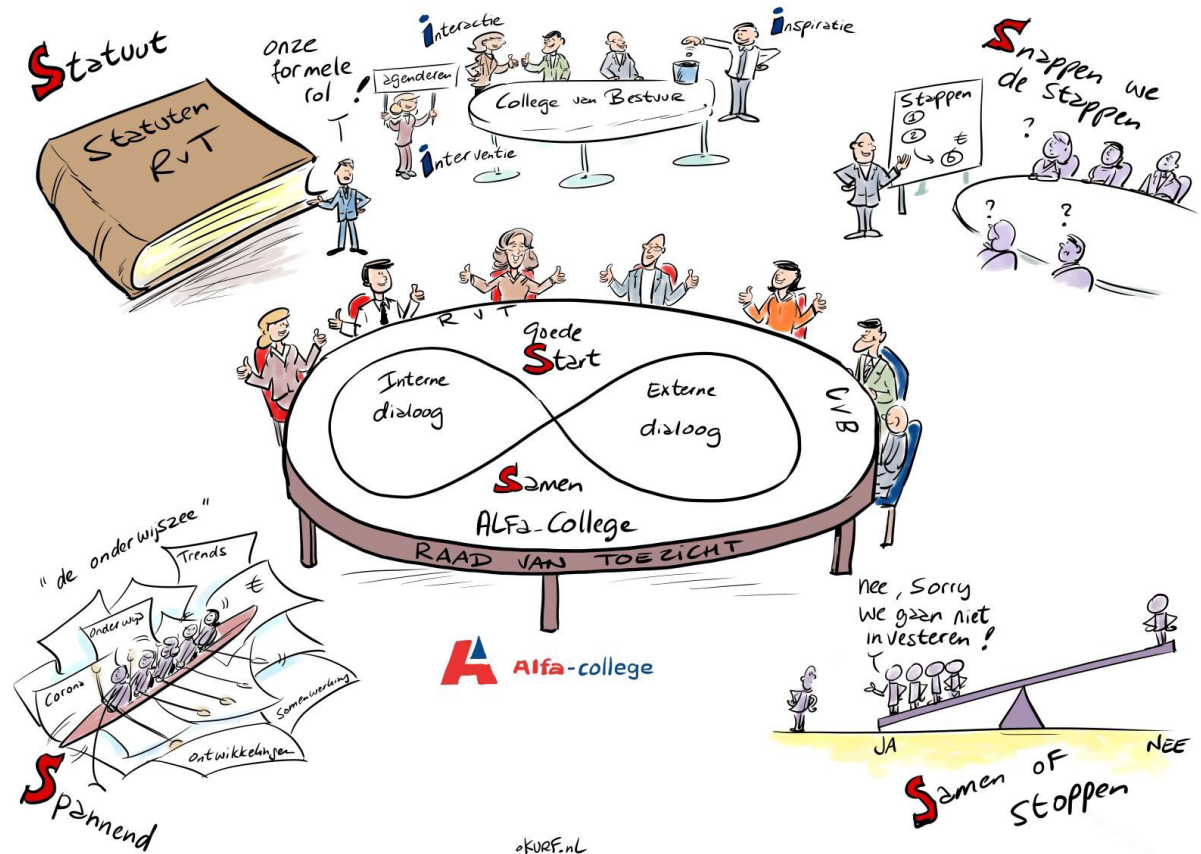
Statuut

Statuten RvT

onze formele rol !

agenderen

interactie

inspiratie

College van Bestuur

interventie

Snappen we de stappen

Stappen
1
2
€
5

?
?
?

RVT

goede Start

Interne dialoog

Externe dialoog

CVB

Samen

ALFa-College

RAAD VAN TOEZICHT

"de onderwijszee"

Trends

€

Onderwijs

Corona

Samenwerking

ontwikkelingen

Spannend

Alfa-college

nee, Sorry we gaan niet investeren !

JA

NEE

Samen of Stoppen

oKURF.nL